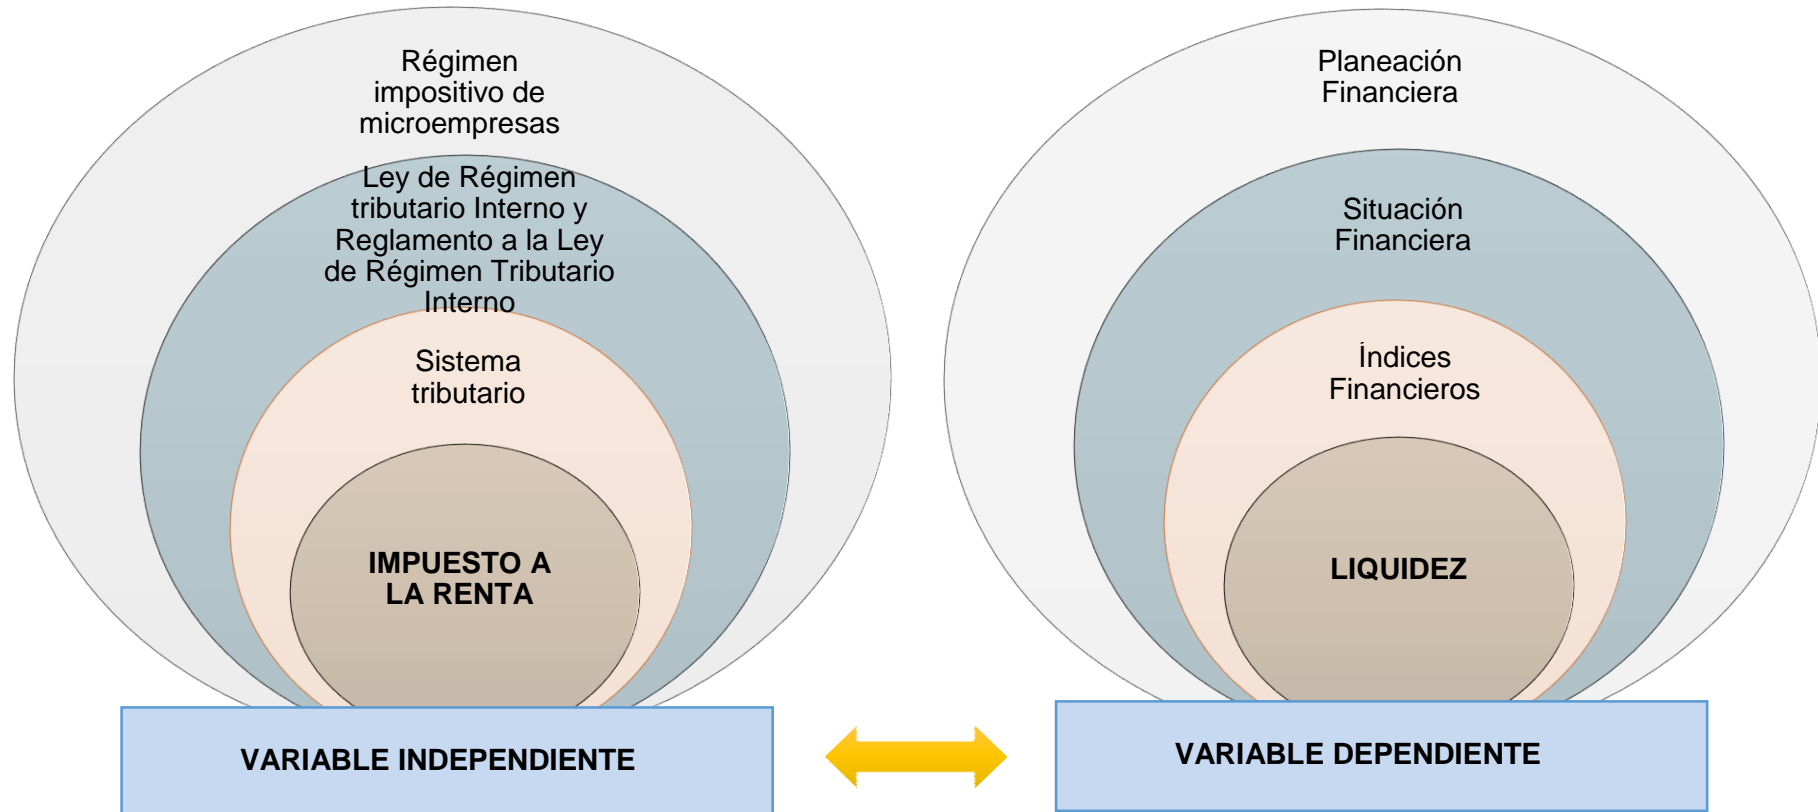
Régimen impositivo de microempresas

Ley de Régimen tributario Interno y Reglamento a la Ley de Régimen Tributario Interno

Sistema tributario

IMPUESTO A LA RENTA

VARIABLE INDEPENDIENTE

Planeación Financiera

Situación Financiera

Índices Financieros

LIQUIDEZ

VARIABLE DEPENDIENTE